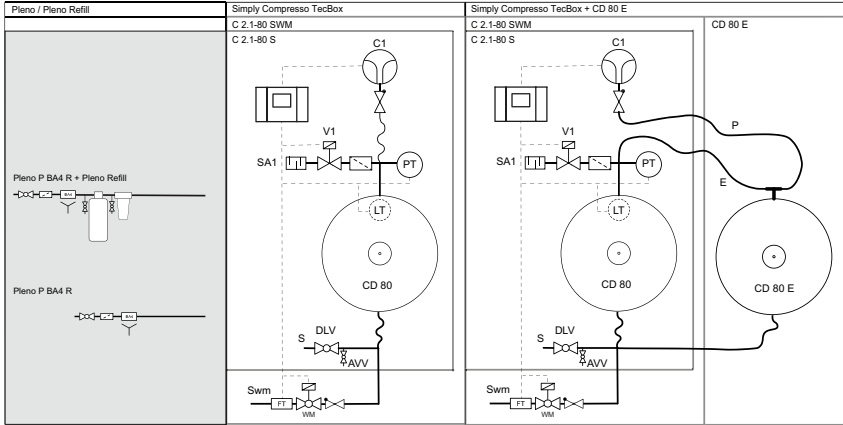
Pleno / Pleno Refill

Pleno P BA4 R + Pleno Refill

BA

Pleno P BA4 R

BA

Simply Compresso TecBox

C 2.1-80 SWM

C 2.1-80 S

C1

V1

SA1

PT

LT

CD 80

S

DLV

AVV

Swm

FT

WM

Simply Compresso TecBox + CD 80 E

C 2.1-80 SWM

C 2.1-80 S

C1

V1

SA1

PT

LT

CD 80

S

DLV

AVV

Swm

FT

WM

CD 80 E

P

E

CD 80 E